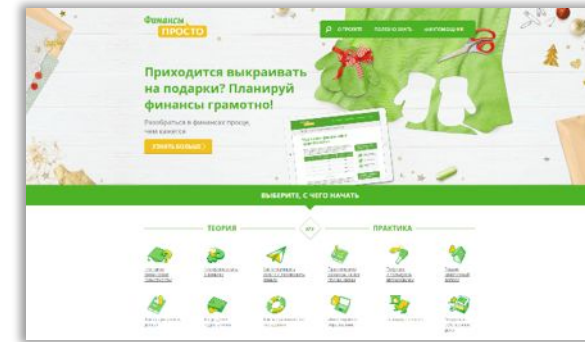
Финансы
ПРОСТО

О ПРОЕКТЕ
ПОЛЕЗНО ЗНАТЬ
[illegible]

Приходится выкраивать на подарки? Планируй финансы грамотно!

Разобраться в финансах проще, чем кажется

УЗНАТЬ БОЛЬШЕ

ВЫБЕРИТЕ, С ЧЕГО НАЧАТЬ

ТЕОРИЯ
ИЛИ
ПРАКТИКА

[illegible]